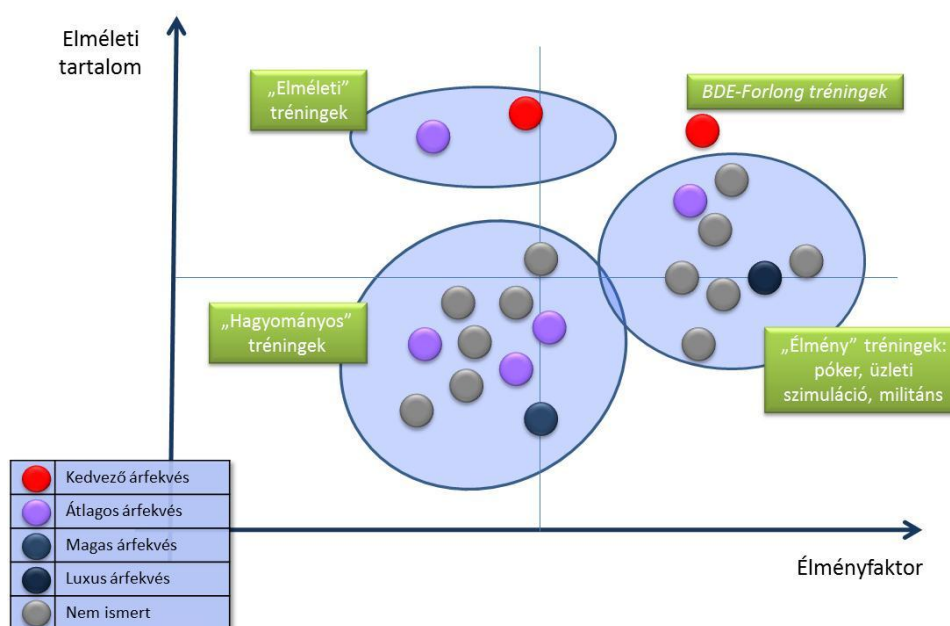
Elméleti tartalom

„Elméleti” tréningek

BDE-Forlong tréningek

„Hagyományos” tréningek

„Élmény” tréningek: póker, üzleti szimuláció, militáns

Kedvező árfekvés
Átlagos árfekvés
Magas árfekvés
Luxus árfekvés
Nem ismert

Élményfaktor